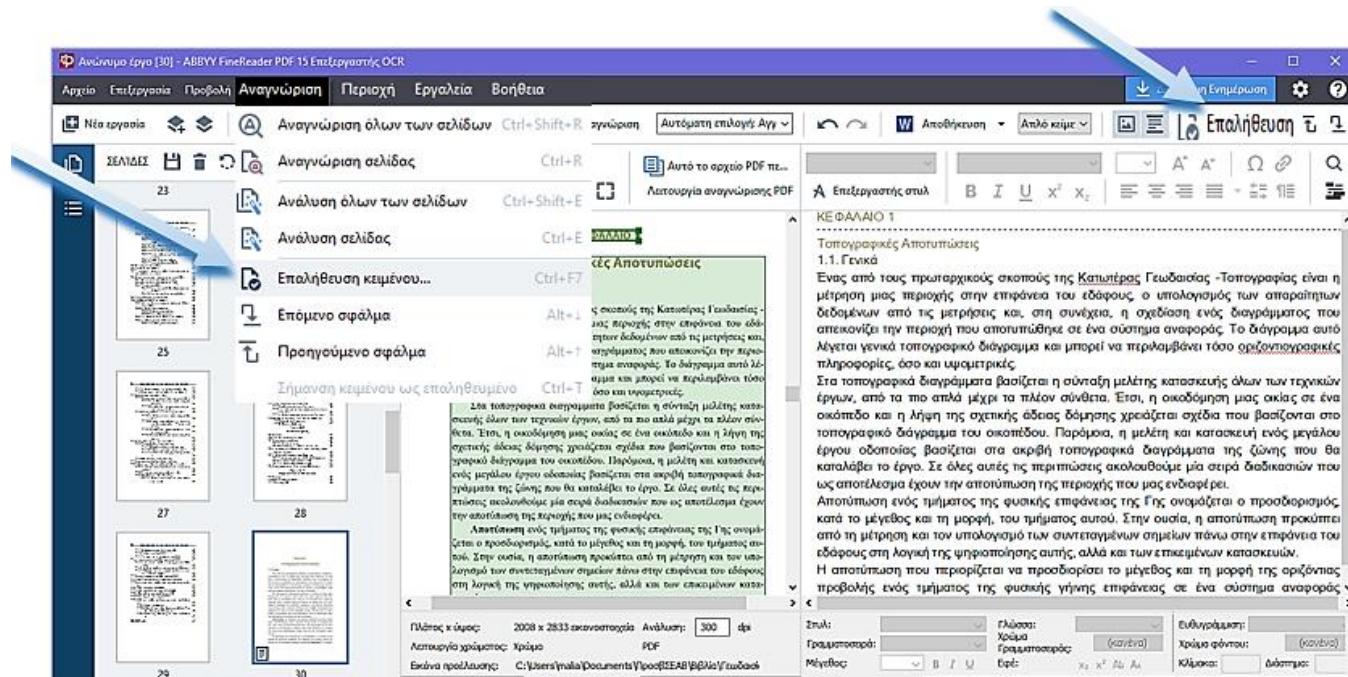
Ανώνυμο έργο [30] - ABBYY FineReader PDF 15 Επεξεργαστής OCR

Αρχείο Επεξεργασία Προβολή Αναγνώριση Περιοχή Εργαλεία Βοήθεια

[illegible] Ενημέρωση

Νέα εργασία

Αναγνώριση όλων των σελίδων Ctrl+Shift+R

Αναγνώριση σελίδας Ctrl+R

Ανάλυση όλων των σελίδων Ctrl+Shift+E

Ανάλυση σελίδας Ctrl+E

Επαλήθευση κειμένου... Ctrl+F7

Επόμενο σφάλμα Alt+↓

Προηγούμενο σφάλμα Alt+↑

Σήμανση κειμένου ως επαληθευμένο Ctrl+T

Αναγνώριση Αυτόματη επιλογή: Αγγ

Αποθήκευση Απλό κείμε

Επαλήθευση

ΣΕΛΙΔΕΣ

23 25 27 28 29 30

Αυτό το αρχείο PDF πε...

Λειτουργία αναγνώρισης PDF

Επεξεργαστής στυλ

ΚΕΦΑΛΑΙΟ 1

Τοπογραφικές Αποτυπώσεις
1.1. Γενικά
Ένας από τους πρωταρχικούς σκοπούς της Κατωτέρας Γεωδαισίας -Τοπογραφίας είναι η μέτρηση μιας περιοχής στην επιφάνεια του εδάφους, ο υπολογισμός των απαραίτητων δεδομένων από τις μετρήσεις και, στη συνέχεια, η σχεδίαση ενός διαγράμματος που απεικονίζει την περιοχή που αποτυπώθηκε σε ένα σύστημα αναφοράς. Το διάγραμμα αυτό λέγεται γενικά τοπογραφικό διάγραμμα και μπορεί να περιλαμβάνει τόσο οριζοντιογραφικές πληροφορίες, όσο και υψομετρικές.
Στα τοπογραφικά διαγράμματα βασίζεται η σύνταξη μελέτης κατασκευής όλων των τεχνικών έργων, από τα πιο απλά μέχρι τα πλέον σύνθετα. Έτσι, η οικοδόμηση μιας οικίας σε ένα οικόπεδο και η λήψη της σχετικής άδειας δόμησης χρειάζεται σχέδια που βασίζονται στο τοπογραφικό διάγραμμα του οικοπέδου. Παρόμοια, η μελέτη και κατασκευή ενός μεγάλου έργου οδοποιίας βασίζεται στα ακριβή τοπογραφικά διαγράμματα της ζώνης που θα καταλάβει το έργο. Σε όλες αυτές τις περιπτώσεις ακολουθούμε μία σειρά διαδικασιών που ως αποτέλεσμα έχουν την αποτύπωση της περιοχής που μας ενδιαφέρει.
Αποτύπωση ενός τμήματος της φυσικής επιφάνειας της Γης ονομάζεται ο προσδιορισμός, κατά το μέγεθος και τη μορφή, του τμήματος αυτού. Στην ουσία, η αποτύπωση προκύπτει από τη μέτρηση και τον υπολογισμό των συντεταγμένων σημείων πάνω στην επιφάνεια του εδάφους στη λογική της ψηφιοποίησης αυτής, αλλά και των επικειμένων κατασκευών.
Η αποτύπωση που περιορίζεται να προσδιορίσει το μέγεθος και τη μορφή της οριζόντιας προβολής ενός τμήματος της φυσικής γήινης επιφάνειας σε ένα σύστημα αναφοράς

Πλάτος x ύψος: 2008 x 2833 εικονοστοιχεία Ανάλυση: 300 dpi
Λειτουργία χρώματος: Χρώμα PDF
Εικόνα προέλευσης: C:\Users\malia\Documents\ΠροσΒΣΕΑΒ\Βιβλία\Γεωδαισ

Στυλ: Γλώσσα: Ευθυγράμμιση:
Γραμματοσειρά: Χρώμα γραμματοσειράς: (κανένα) Χρώμα φόντου: (κανένα)
Μέγεθος: Εφέ: Κλίμακα: Διάστιχο: